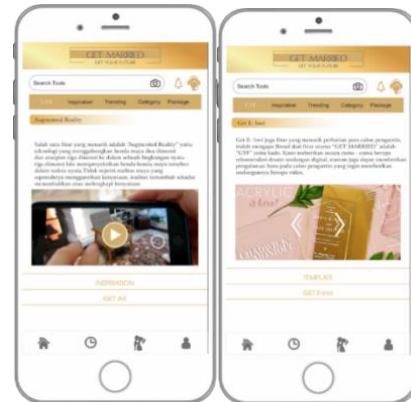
GET MARRIED
GET YOUR FUTURE

Search Tools

Gift Inspiration Trending Category Package

Augmented Reality

Salah satu fitur yang menarik adalah "Augmented Reality" yaitu teknologi yang menggabungkan benda maya dan dimensi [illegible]

INSPIRATION

EDIT AR

GET MARRIED
GET YOUR FUTURE

Search Tools

Gift Inspiration Trending Category Package

Get E-Invi

Get E-Invi juga fitur yang menarik perhatian para calon pengantin. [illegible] "GET MARRIED" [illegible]

ACRYLIC

TEMPLATE

GET E-Invi